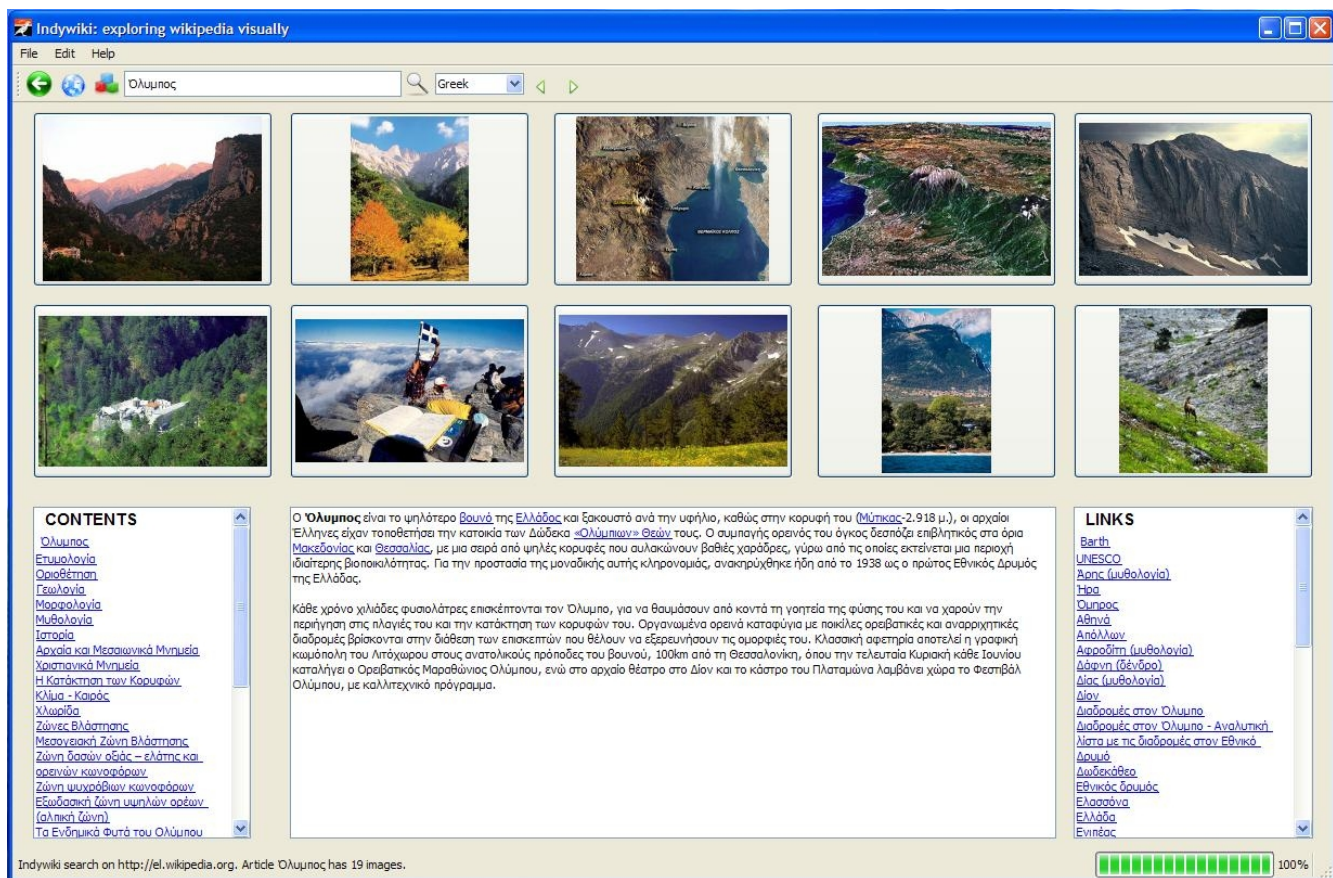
Indywiki: exploring wikipedia visually

File Edit Help

Όλυμπος

Greek

CONTENTS

Όλυμπος
Ετυμολογία
Οριοθέτηση
Γεωλογία
Μορφολογία
Μυθολογία
Ιστορία
Αρχαία και Μεσαιωνικά Μνημεία
Χριστιανικά Μνημεία
Η Κατάκτηση των Κορυφών
Κλίμα - Καιρός
Χλωρίδα
Ζώνες Βλάστησης
Μεσογειακή Ζώνη Βλάστησης
Ζώνη δασών οξιάς – ελάτης και ορεινών κωνοφόρων
Ζώνη ψυχρόβιων κωνοφόρων
Εξωδασική ζώνη υψηλών ορέων (αλπική ζώνη)
Τα Ενδημικά Φυτά του Ολύμπου

Ο Όλυμπος είναι το ψηλότερο βουνό της Ελλάδος και ξακουστό ανά την υφήλιο, καθώς στην κορυφή του (Μύτικας-2.918 μ.), οι αρχαίοι Έλληνες είχαν τοποθετήσει την κατοικία των Δώδεκα «Ολύμπιων» Θεών τους. Ο συμπαγής ορεινός του όγκος δεσπόζει επιβλητικός στα όρια Μακεδονίας και Θεσσαλίας, με μια σειρά από ψηλές κορυφές που αυλακώνουν βαθιές χαράδρες, γύρω από τις οποίες εκτείνεται μια περιοχή ιδιαίτερης βιοποικιλότητας. Για την προστασία της μοναδικής αυτής κληρονομιάς, ανακηρύχθηκε ήδη από το 1938 ως ο πρώτος Εθνικός Δρυμός της Ελλάδας.

Κάθε χρόνο χιλιάδες φυσιολάτρες επισκέπτονται τον Όλυμπο, για να θαυμάσουν από κοντά τη γοητεία της φύσης του και να χαρούν την περιήγηση στις πλαγιές του και την κατάκτηση των κορυφών του. Οργανωμένα ορεινά καταφύγια με ποικίλες ορειβατικές και αναρριχητικές διαδρομές βρίσκονται στην διάθεση των επισκεπτών που θέλουν να εξερευνήσουν τις ομορφιές του. Κλασσική αφετηρία αποτελεί η γραφική κωμόπολη του Λιτόχωρου στους ανατολικούς πρόποδες του βουνού, 100km από τη Θεσσαλονίκη, όπου την τελευταία Κυριακή κάθε Ιουνίου καταλήγει ο Ορειβατικός Μαραθώνιος Ολύμπου, ενώ στο αρχαίο θέατρο στο Δίον και το κάστρο του Πλαταμώνα λαμβάνει χώρα το Φεστιβάλ Ολύμπου, με καλλιτεχνικό πρόγραμμα.

LINKS

Barth
UNESCO
Άρης (μυθολογία)
Ήρα
Όμηρος
Αθηνά
Απόλλων
Αφροδίτη (μυθολογία)
Δάφνη (δένδρο)
Δίας (μυθολογία)
Δίον
Διαδρομές στον Όλυμπο
Διαδρομές στον Όλυμπο - Αναλυτική λίστα με τις διαδρομές στον Εθνικό Δρυμό
Δωδεκάθεο
Εθνικός δρυμός
Ελασσόνα
Ελλάδα
Ενιπέας

Indywiki search on http://el.wikipedia.org. Article Όλυμπος has 19 images.

100%